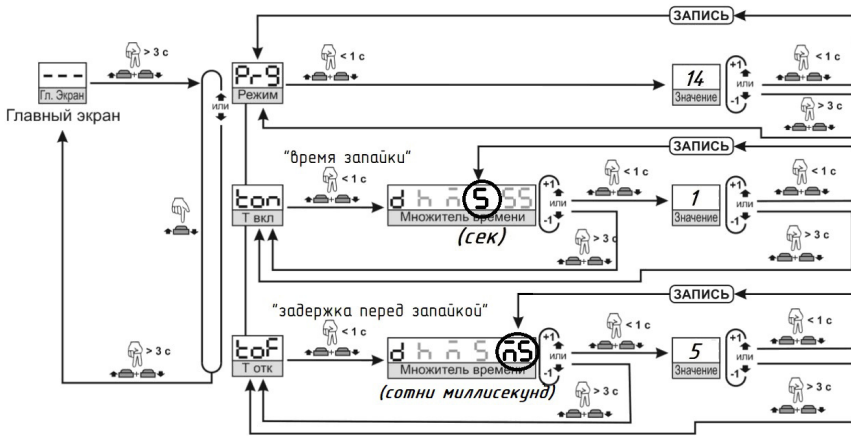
ЗАПИСЬ

> 3 с

- - -
Гл. Экран
Главный экран

или

Pr9
Режим

< 1 с

14
Значение

+1
или
-1

< 1 с

> 3 с

ЗАПИСЬ

"время запайки"

ton
Т вкл

< 1 с

d h m S SS
Множитель времени
(сек)

+1
или
-1

< 1 с

1
Значение

+1
или
-1

< 1 с

> 3 с

> 3 с

ЗАПИСЬ

"задержка перед запайкой"

> 3 с

toF
Т отк

< 1 с

d h m S mS
Множитель времени
(сотни миллисекунд)

+1
или
-1

< 1 с

5
Значение

+1
или
-1

< 1 с

> 3 с

> 3 с